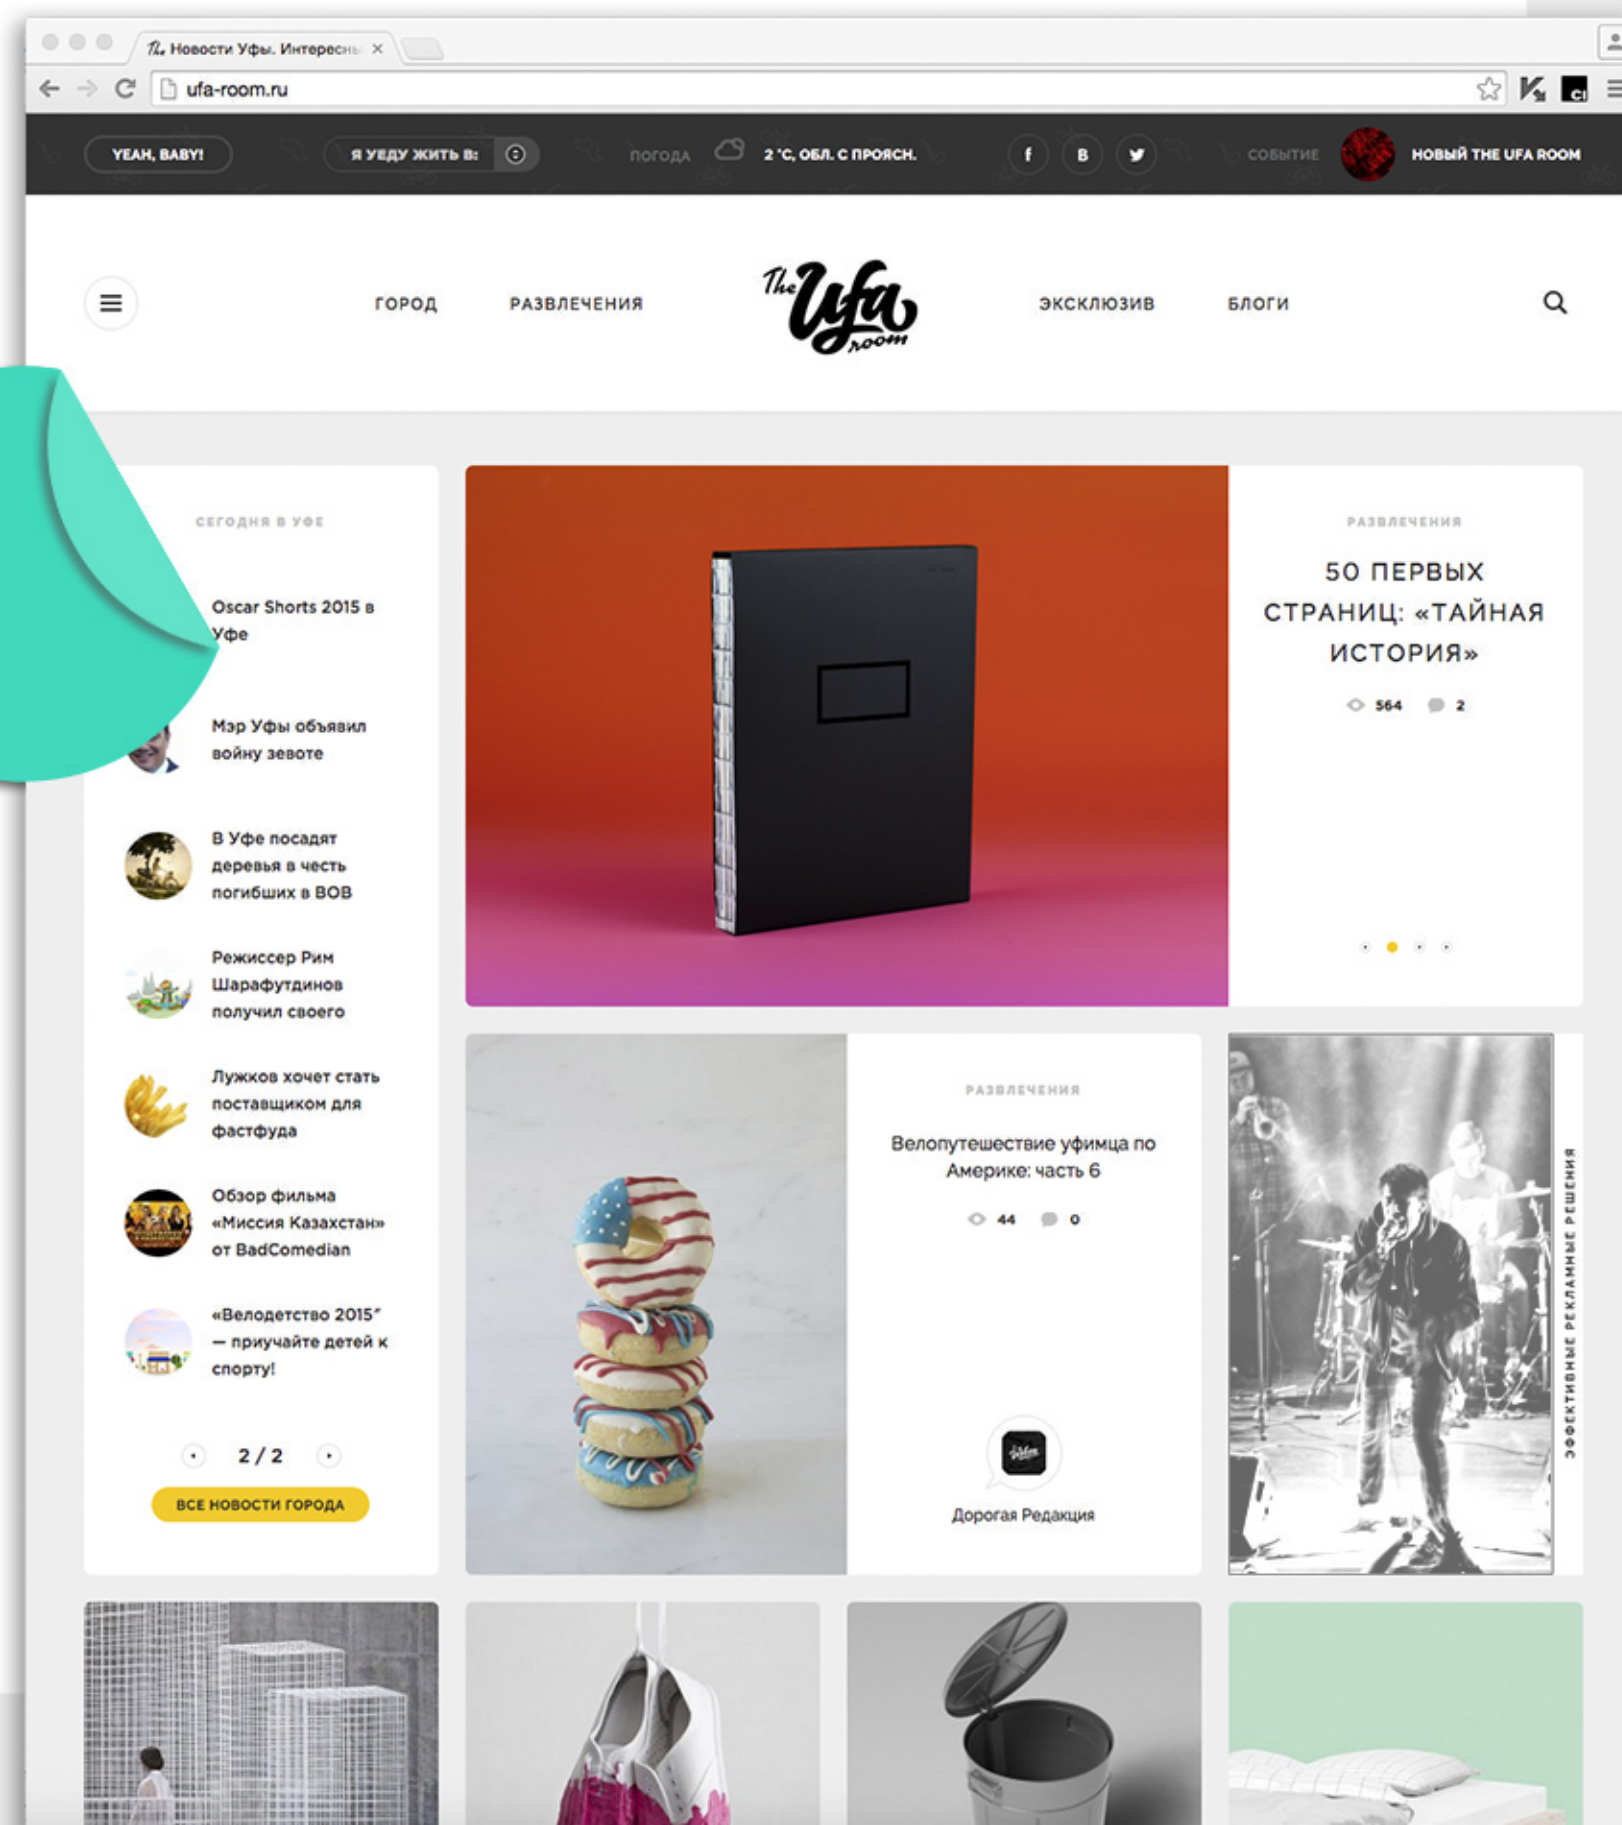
Новости Уфы. Интересн

ufa-room.ru

YEAH, BABY!

Я УЕДУ ЖИТЬ В:

ПОГОДА

2 °С, ОБЛ. С ПРОЯСН.

f

В

СОБЫТИЕ

НОВЫЙ THE UFA ROOM

ГОРОД

РАЗВЛЕЧЕНИЯ

The Ufa room

ЭКСКЛЮЗИВ

БЛОГИ

СЕГОДНЯ В УФЕ

Oscar Shorts 2015 в Уфе

Мэр Уфы объявил войну зевоте

В Уфе посадят деревья в честь погибших в ВОВ

Режиссер Рим Шарафутдинов получил своего

Лужков хочет стать поставщиком для фастфуда

Обзор фильма «Миссия Казахстан» от BadComedian

«Велодетство 2015" — приучайте детей к спорту!

2 / 2

ВСЕ НОВОСТИ ГОРОДА

РАЗВЛЕЧЕНИЯ

50 ПЕРВЫХ СТРАНИЦ: «ТАЙНАЯ ИСТОРИЯ»

564

2

РАЗВЛЕЧЕНИЯ

Велопутешествие уфимца по Америке: часть 6

44

0

Дорогая Редакция

ЭФФЕКТИВНЫЕ РЕКЛАМНЫЕ РЕШЕНИЯ